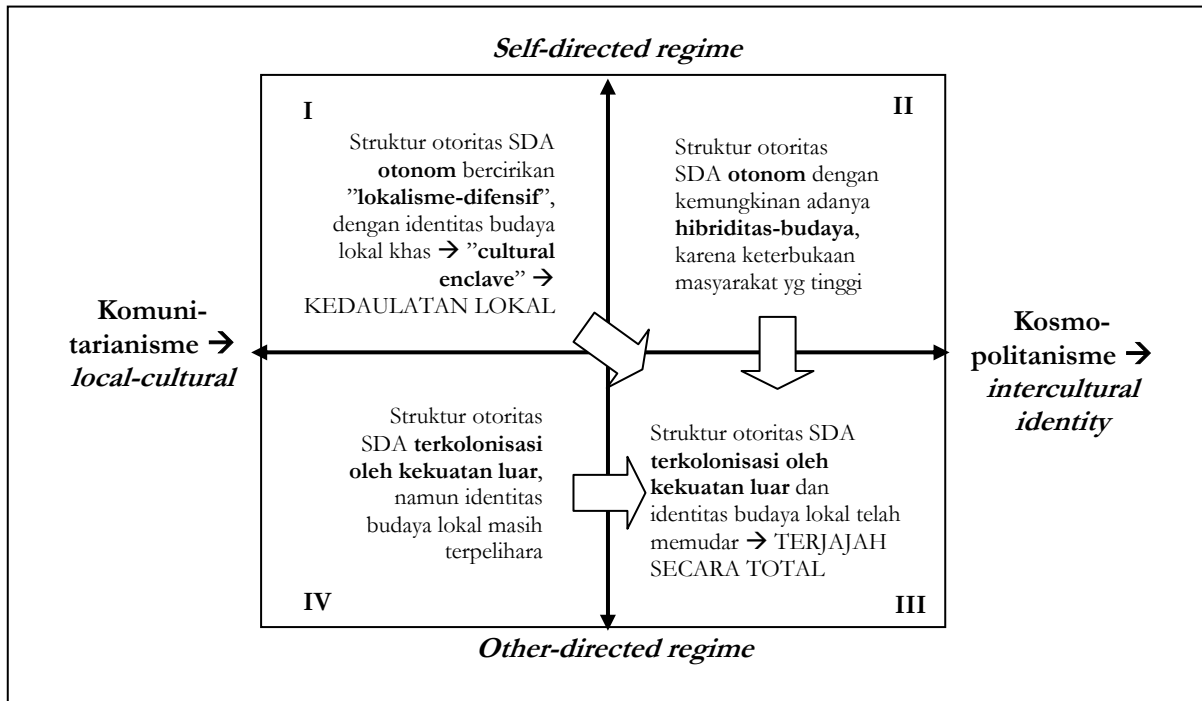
Self-directed regime

I

Struktur otoritas SDA otonom bercirikan "lokalisme-difensif", dengan identitas budaya lokal khas → "cultural enclave" → KEDAULATAN LOKAL

II

Struktur otoritas SDA otonom dengan kemungkinan adanya hibriditas-budaya, karena keterbukaan masyarakat yg tinggi

Komunitarianisme → local-cultural

Kosmopolitanisme → intercultural identity

Struktur otoritas SDA terkolonisasi oleh kekuatan luar, namun identitas budaya lokal masih terpelihara

Struktur otoritas SDA terkolonisasi oleh kekuatan luar dan identitas budaya lokal telah memudar → TERJAJAH SECARA TOTAL

IV

III

Other-directed regime